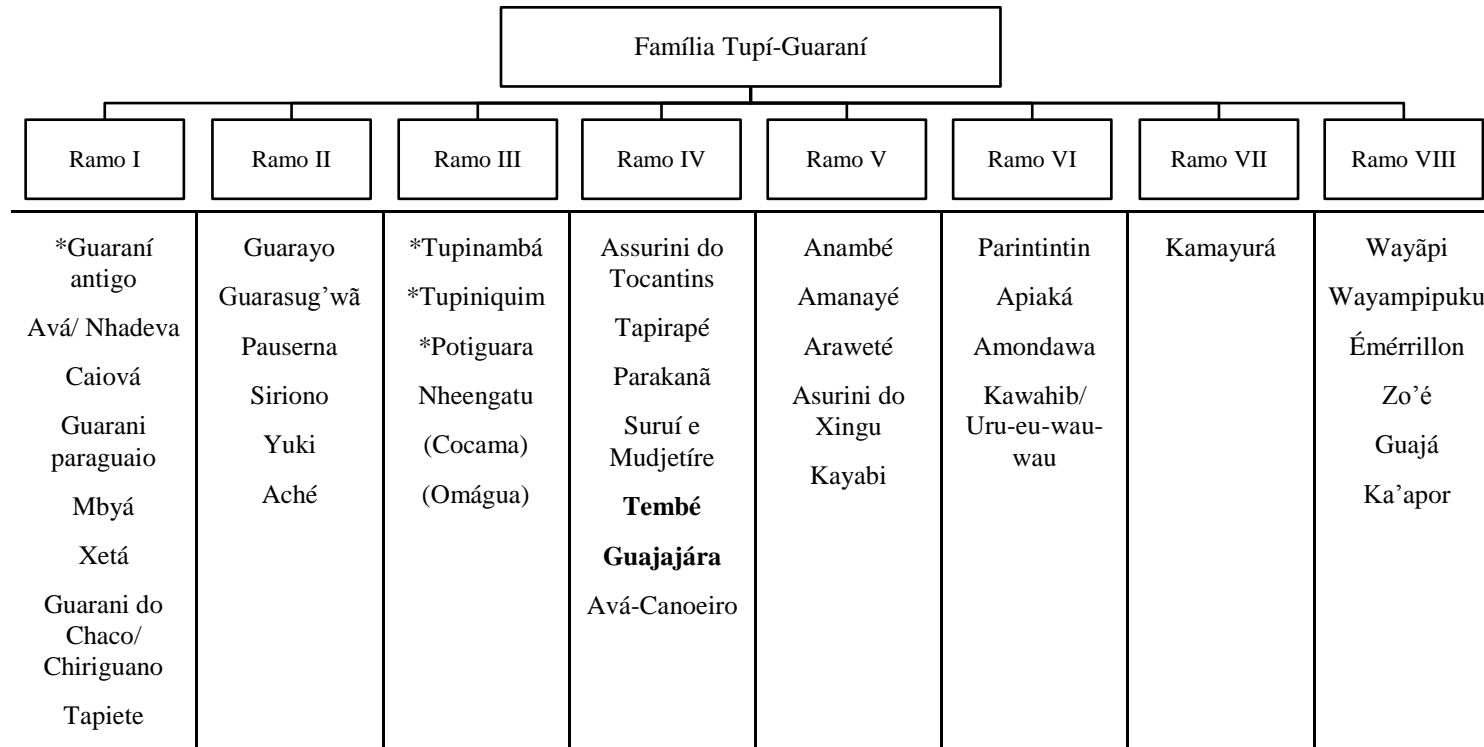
Família Tupí-Guaraní

| Ramo I | Ramo II | Ramo III | Ramo IV | Ramo V | Ramo VI | Ramo VII | Ramo VIII |
|---|---|---|---|---|---|---|---|
| \*Guaraní antigo | Guarayo | \*Tupinambá | Assurini do Tocantins | Anambé | Parintintin | Kamayurá | Wayãpi |
| Avá/ Nhadeva | Guarasug'wã | \*Tupiniquim | Tapirapé | Amanayé | Apiaká | | Wayampipuku |
| Caiová | Pauserna | \*Potiguara | Parakanã | Araweté | Amondawa | | Émérrillon |
| Guarani paraguaio | Siriono | Nheengatu | Suruí e Mudjetíre | Asurini do Xingu | Kawahib/ Uru-eu-wau-wau | | Zo'é |
| Mbyá | Yuki | (Cocama) | **Tembé** | Kayabi | | | Guajá |
| Xetá | Aché | (Omágua) | **Guajajára** | | | | Ka'apor |
| Guarani do Chaco/ Chiriguano | | | Avá-Canoeiro | | | | |
| Tapiete | | | | | | | |